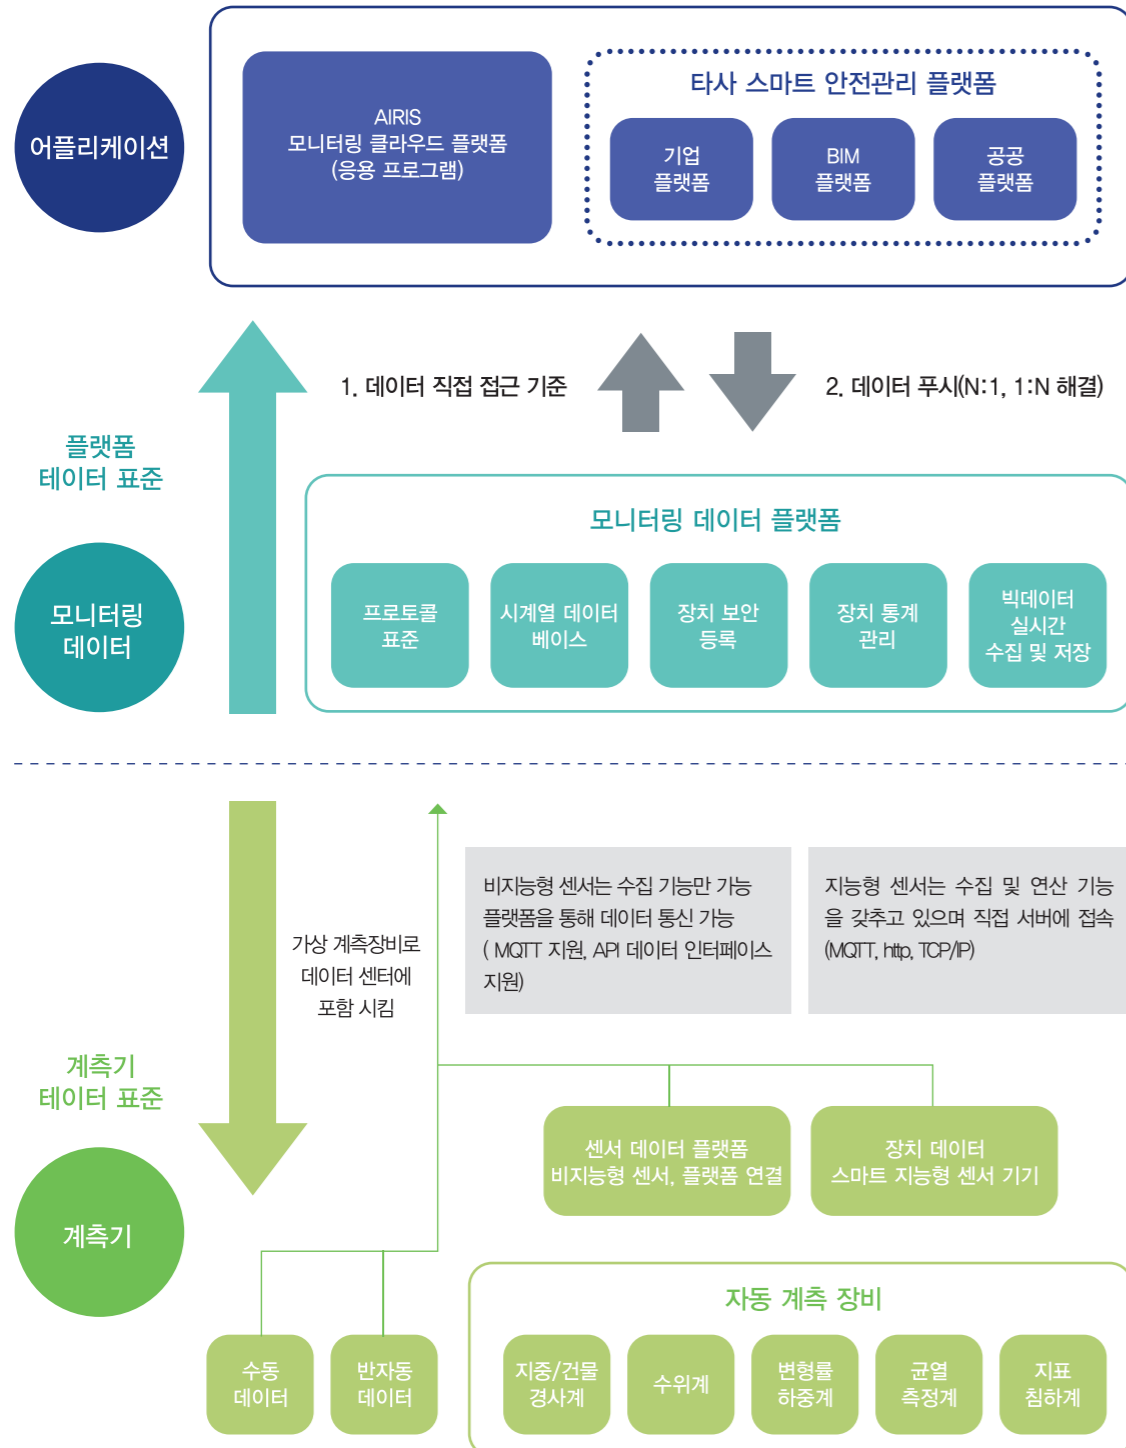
어플리케이션

AIRIS
모니터링 클라우드 플랫폼
(응용 프로그램)

타사 스마트 안전관리 플랫폼

기업
플랫폼

BIM
플랫폼

공공
플랫폼

1. 데이터 직접 접근 기준

2. 데이터 푸시(N:1, 1:N 해결)

플랫폼
데이터 표준

모니터링
데이터

모니터링 데이터 플랫폼

프로토콜
표준

시계열 데이터
베이스

장치 보안
등록

장치 통계
관리

빅데이터
실시간
수집 및 저장

가상 계측장비로
데이터 센터에
포함 시킴

비지능형 센서는 수집 기능만 가능
플랫폼을 통해 데이터 통신 가능
( MQTT 지원, API 데이터 인터페이스
지원)

지능형 센서는 수집 및 연산 기능을 갖추고 있으며 직접 서버에 접속
(MQTT, http, TCP/IP)

계측기
데이터 표준

센서 데이터 플랫폼
비지능형 센서, 플랫폼 연결

장치 데이터
스마트 지능형 센서 기기

계측기

자동 계측 장비

수동
데이터

반자동
데이터

지중/건물
경사계

수위계

변형률
하중계

균열
측정계

지표
침하계